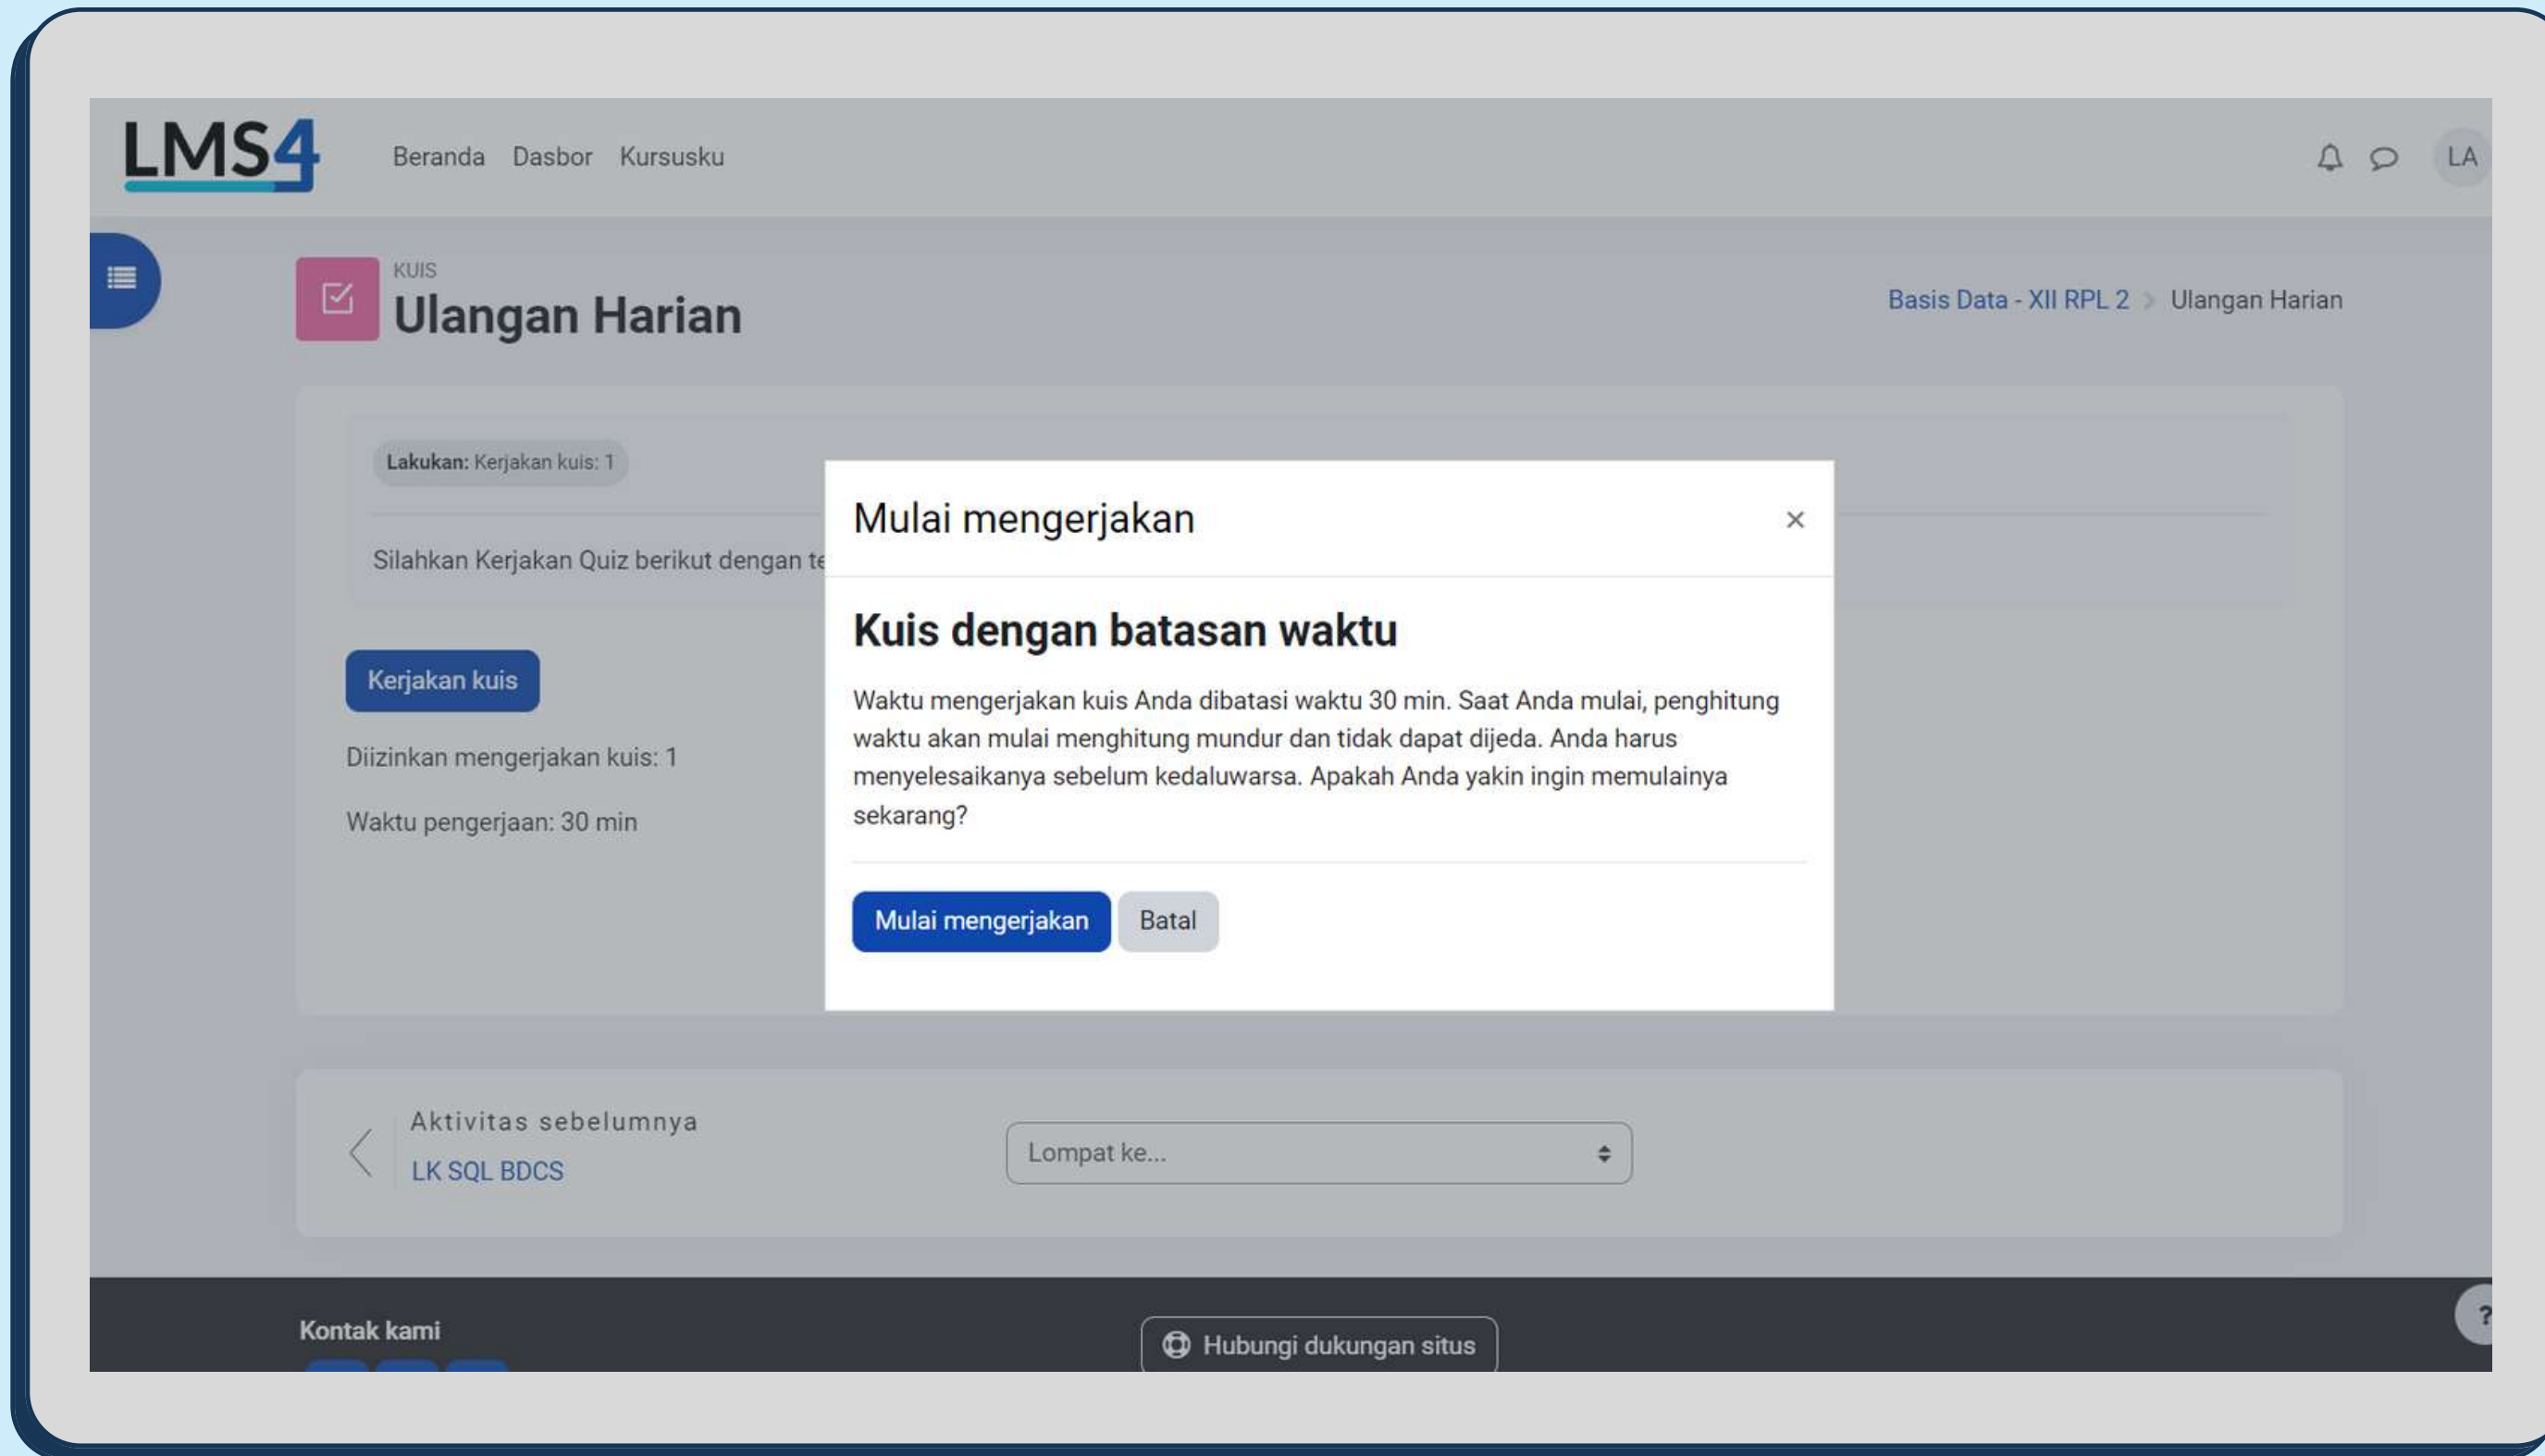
LMS4

Beranda Dasbor Kursusku

LA

KUIS
Ulangan Harian

Basis Data - XII RPL 2 > Ulangan Harian

Lakukan: Kerjakan kuis: 1

Silahkan Kerjakan Quiz berikut dengan te

Kerjakan kuis

Diizinkan mengerjakan kuis: 1

Waktu pengerjaan: 30 min

Mulai mengerjakan ×

Kuis dengan batasan waktu

Waktu mengerjakan kuis Anda dibatasi waktu 30 min. Saat Anda mulai, penghitung waktu akan mulai menghitung mundur dan tidak dapat dijeda. Anda harus menyelesaikanya sebelum kedaluwarsa. Apakah Anda yakin ingin memulainya sekarang?

Mulai mengerjakan Batal

Aktivitas sebelumnya
LK SQL BDCS

Lompat ke...

Kontak kami

Hubungi dukungan situs

?